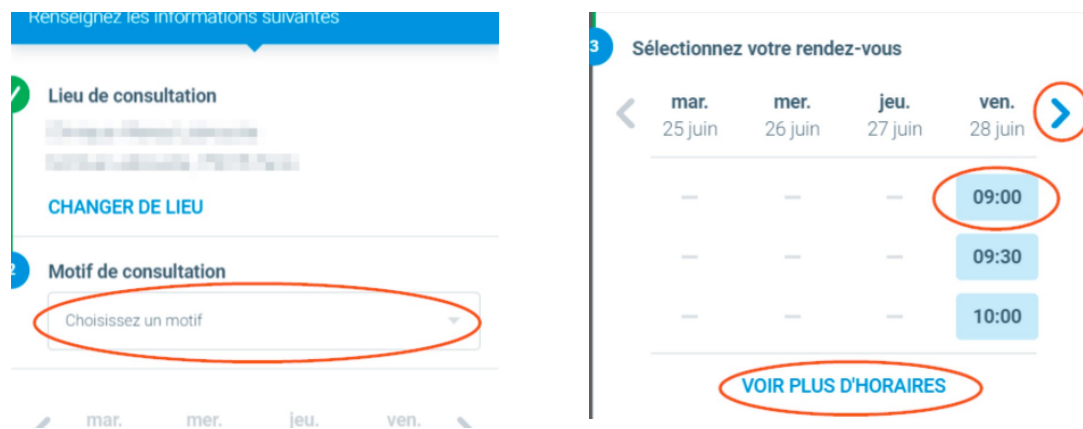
Renseignez les informations suivantes

Lieu de consultation

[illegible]
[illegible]

CHANGER DE LIEU

2 Motif de consultation

Choisissez un motif

mar. mer. jeu. ven.

3 Sélectionnez votre rendez-vous

| mar. 25 juin | mer. 26 juin | jeu. 27 juin | ven. 28 juin |
|---|---|---|---|
| — | — | — | 09:00 |
| — | — | — | 09:30 |
| — | — | — | 10:00 |

VOIR PLUS D'HORAIRES